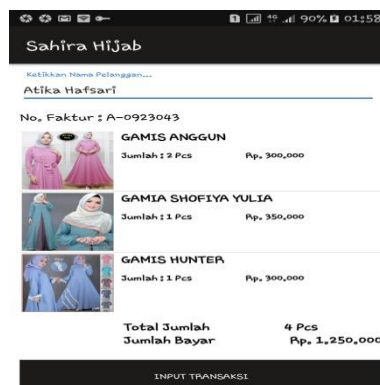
90% 01:58

Sahira Hijab

Ketikkan Nama Pelanggan...

Atika Hafsari

No. Faktur : A-0923043

GAMIS ANGGUN
Jumlah : 2 Pcs
Rp. 300,000

GAMIA SHOFIYA YULIA
Jumlah : 1 Pcs
Rp. 350,000

GAMIS HUNTER
Jumlah : 1 Pcs
Rp. 300,000

Total Jumlah 4 Pcs
Jumlah Bayar Rp. 1,250,000

INPUT TRANSAKSI